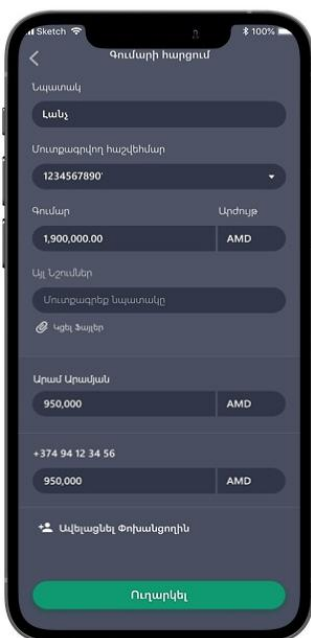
Sketch
100%
Գումարի հարցում

Նպատակ
Լանչ

Մուտքագրվող հաշվեհամար
1234567890

Գումար
Արժույթ
1,900,000.00
AMD

Այլ Նշումներ
Մուտքագրեք նպատակը
Կցել ֆայլեր

Արամ Արամյան
950,000
AMD

+374 94 12 34 56
950,000
AMD

Ավելացնել Փոխանցողին

Ուղարկել